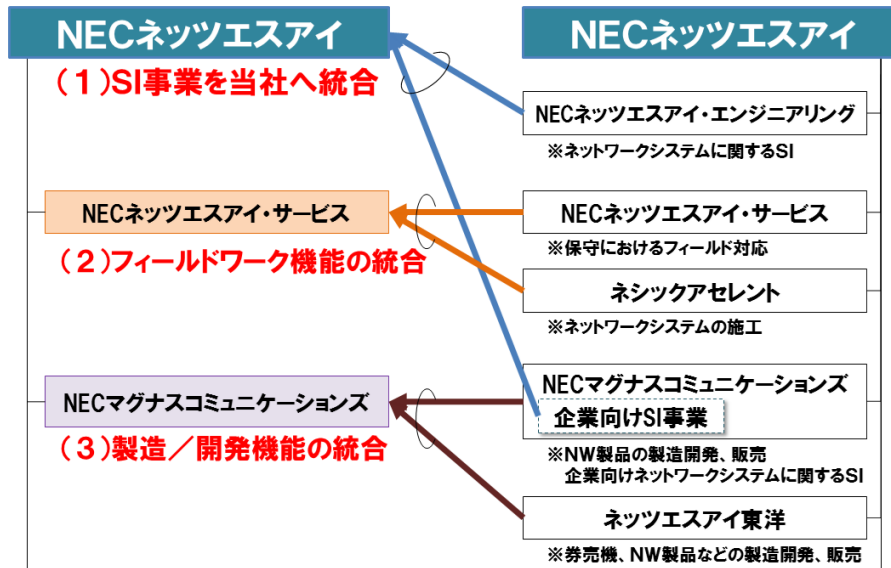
NECネッツエスアイ

(1)SI事業を当社へ統合

NECネッツエスアイ・サービス

(2)フィールドワーク機能の統合

NECマグナスコミュニケーションズ

(3)製造/開発機能の統合

NECネッツエスアイ

NECネッツエスアイ・エンジニアリング
※ネットワークシステムに関するSI

NECネッツエスアイ・サービス
※保守におけるフィールド対応

ネシックアセレント
※ネットワークシステムの施工

NECマグナスコミュニケーションズ
企業向けSI事業
※NW製品の製造開発、販売
企業向けネットワークシステムに関するSI

ネッツエスアイ東洋
※券売機、NW製品などの製造開発、販売